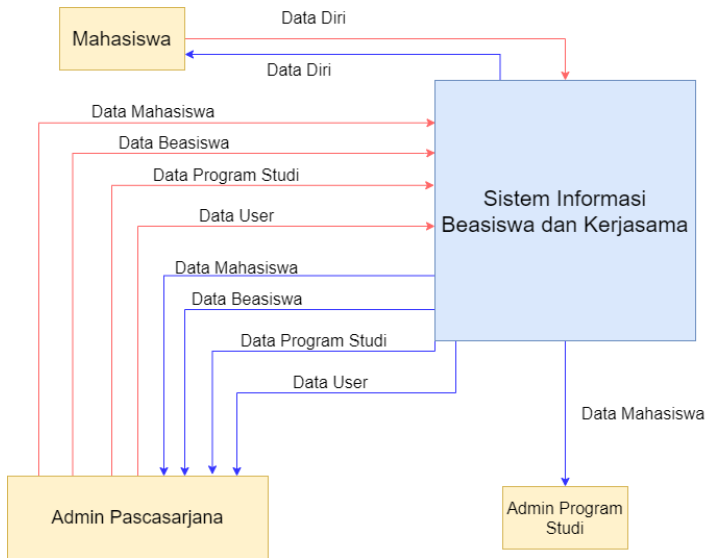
Mahasiswa

Data Diri

Data Diri

Sistem Informasi Beasiswa dan Kerjasama

Data Mahasiswa

Data Beasiswa

Data Program Studi

Data User

Data Mahasiswa

Data Beasiswa

Data Program Studi

Data User

Data Mahasiswa

Admin Pascasarjana

Admin Program Studi